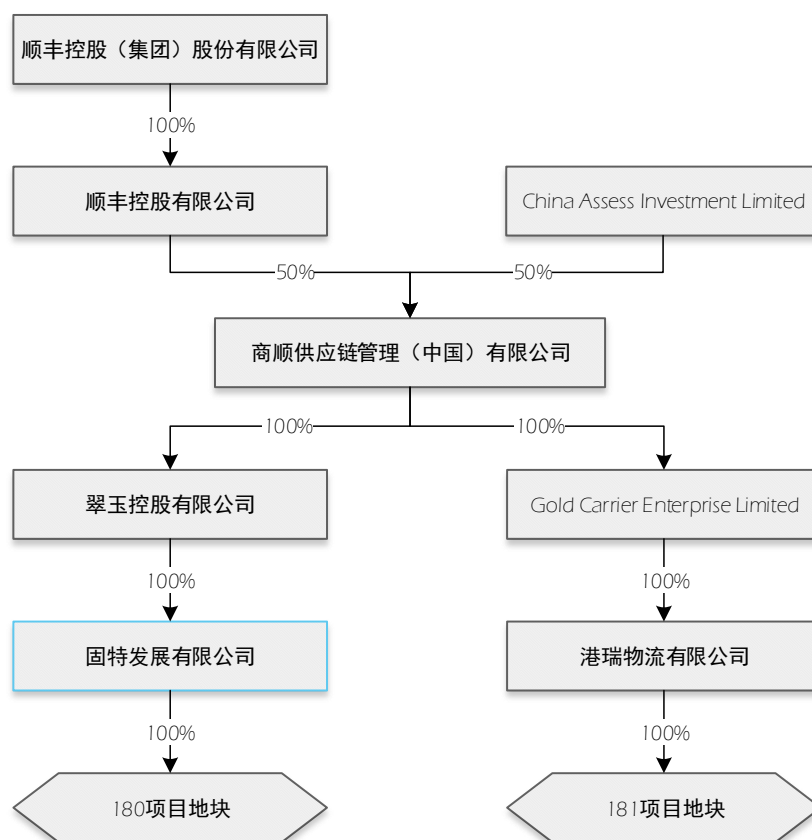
顺丰控股（集团）股份有限公司

100%

顺丰控股有限公司

China Assess Investment Limited

50%

50%

商顺供应链管理（中国）有限公司

100%

100%

翠玉控股有限公司

Gold Carrier Enterprise Limited

100%

100%

固特发展有限公司

港瑞物流有限公司

100%

100%

180项目地块

181项目地块